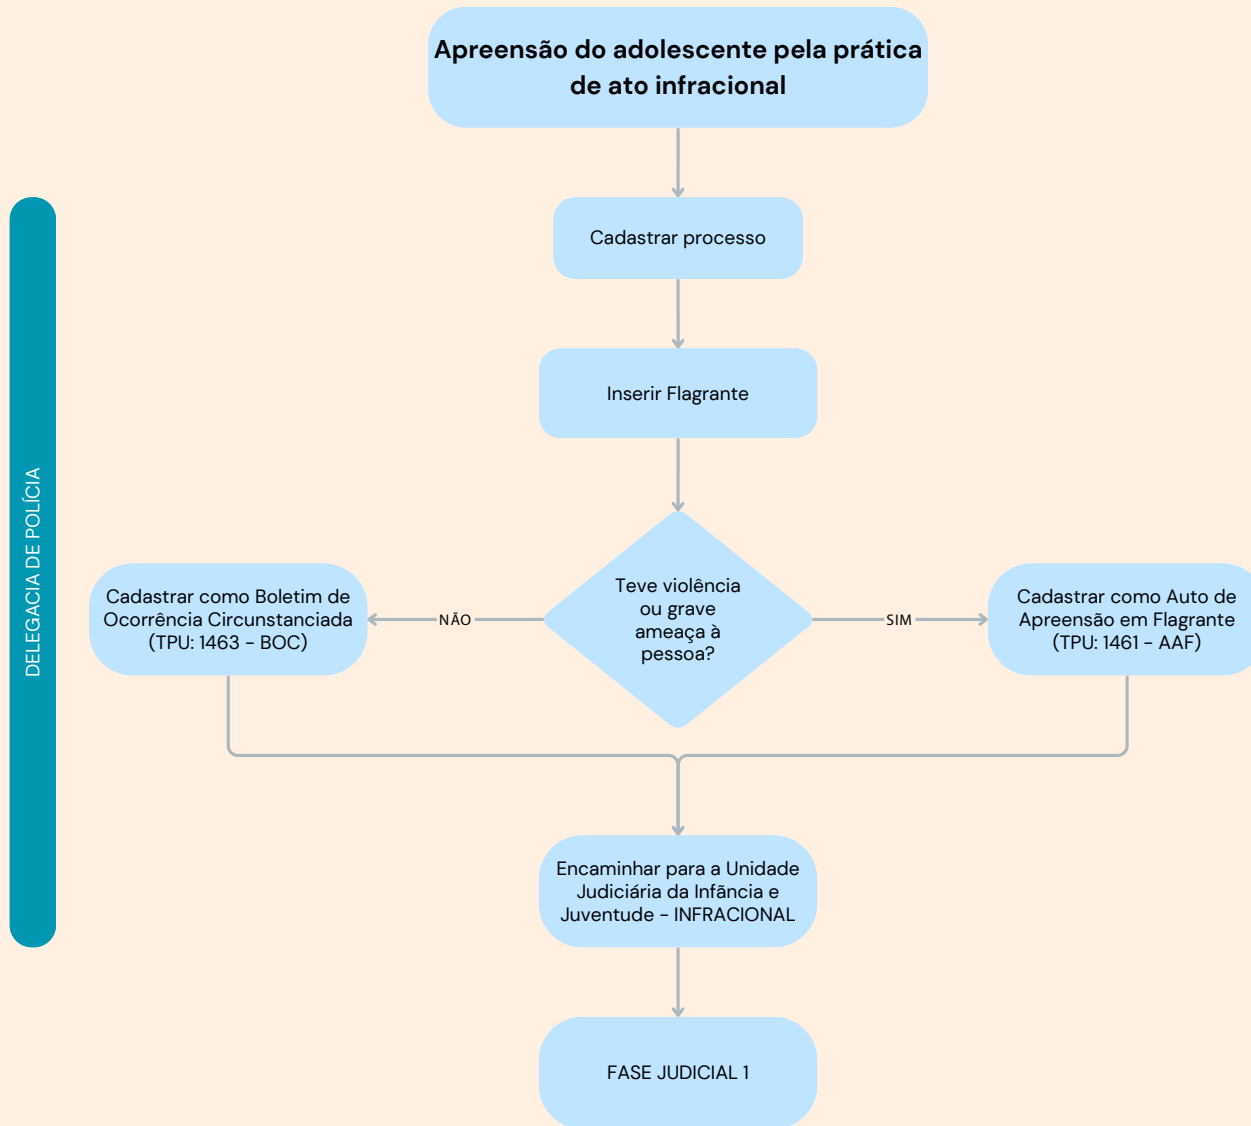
Apreensão do adolescente pela prática de ato infracional

DELEGACIA DE POLÍCIA

Cadastrar processo

Inserir Flagrante

Teve violência ou grave ameaça à pessoa?

NÃO

Cadastrar como Boletim de Ocorrência Circunstanciada (TPU: 1463 - BOC)

SIM

Cadastrar como Auto de Apreensão em Flagrante (TPU: 1461 - AAF)

Encaminhar para a Unidade Judiciária da Infância e Juventude - INFRACIONAL

FASE JUDICIAL 1